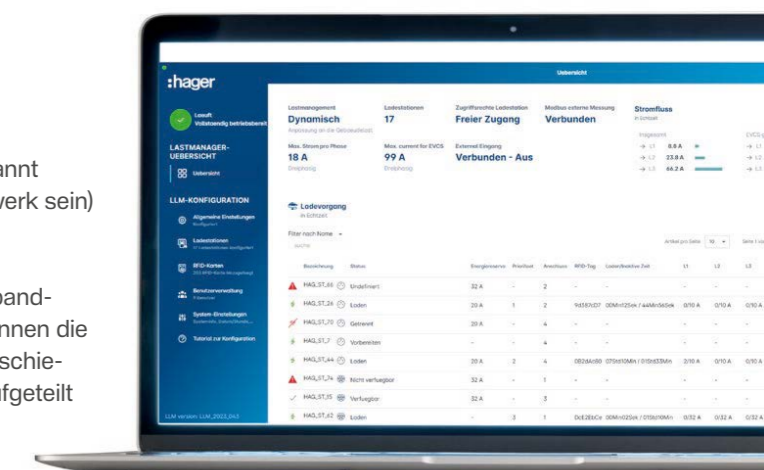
annt
werk sein)

band-
nnen die
schie-
fgeteilt

:hager

Übersicht

Läuft
Vollständig betriebsbereit

LASTMANAGER-ÜBERSICHT

Übersicht

LLM-KONFIGURATION

Allgemeine Einstellungen

Ladestationen

RFID-Karten

Benutzerverwaltung

System-Einstellungen

Tutorial zur Konfiguration

LLM version: LLM_2023_043

Lastmanagement
Dynamisch

Ladestationen
17

Zugriffsrechte Ladestation
Freier Zugang

Modbus externe Messung
Verbunden

Stromfluss

Max. Strom pro Phase
18 A
Dreiphasig

Max. current for EVCS
99 A
Dreiphasig

External Eingang
Verbunden - Aus

Insgesamt
L1 8.8 A
L2 23.8 A
L3 44.2 A

EVCS
L1
L2
L3

Ladevorgang

Filter nach Name

Artikel pro Seite 10

| Bezeichnung | Status | Energiereserve | Priorität | Anschluss | RFID-Tag | Laden/Inaktiv Zeit | L1 | L2 | L3 |
|---|---|---|---|---|---|---|---|---|---|
| HAG_ST_65 | Undefiniert | 32 A | - | 2 | | | | | |
| HAG_ST_26 | Laden | 20 A | 1 | 2 | 9d387d07 | 00Min12Sek / 44Min56Sek | 0/10 A | 0/10 A | 0/10 A |
| HAG_ST_70 | Getrennt | 20 A | - | 4 | | | | | |
| HAG_ST_7 | Vorbereiten | - | - | 4 | | | | | |
| HAG_ST_44 | Laden | 20 A | 2 | 4 | 082dAc68 | 07Std10Min / 01Std33Min | 2/10 A | 0/10 A | 0/10 A |
| HAG_ST_74 | Nicht verfügbar | 32 A | - | 1 | | | | | |
| HAG_ST_35 | Verfügbar | 32 A | - | 3 | | | | | |
| HAG_ST_62 | Laden | - | 3 | 1 | DcE2EbCe | 00Min02Sek / 01Std18Min | 0/32 A | 0/32 A | 0/32 A |